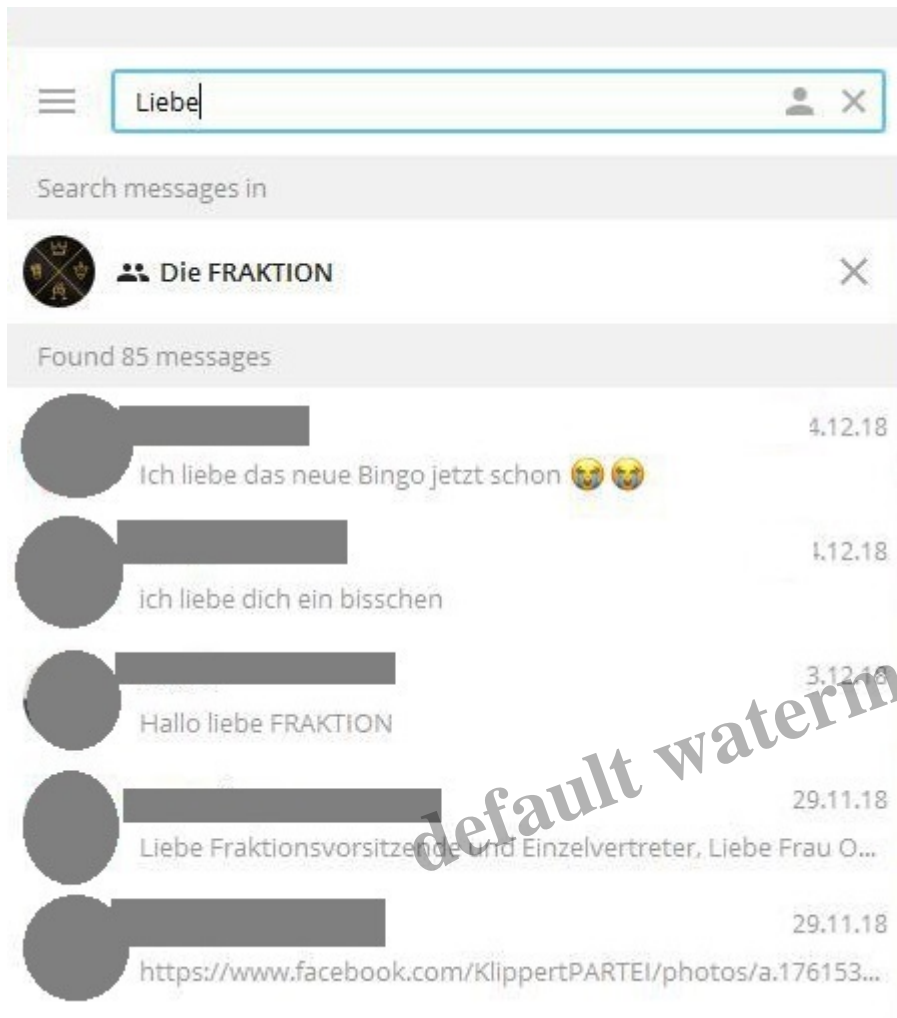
Liebe

Search messages in

Die FRAKTION

Found 85 messages

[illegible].12.18
Ich liebe das neue Bingo jetzt schon 😭😭

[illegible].12.18
ich liebe dich ein bisschen

3.12.18
Hallo liebe FRAKTION

29.11.18
Liebe Fraktionsvorsitzende und Einzelvertreter, Liebe Frau O...

29.11.18
https://www.facebook.com/KlippertPARTEI/photos/a.176153...

default waterm